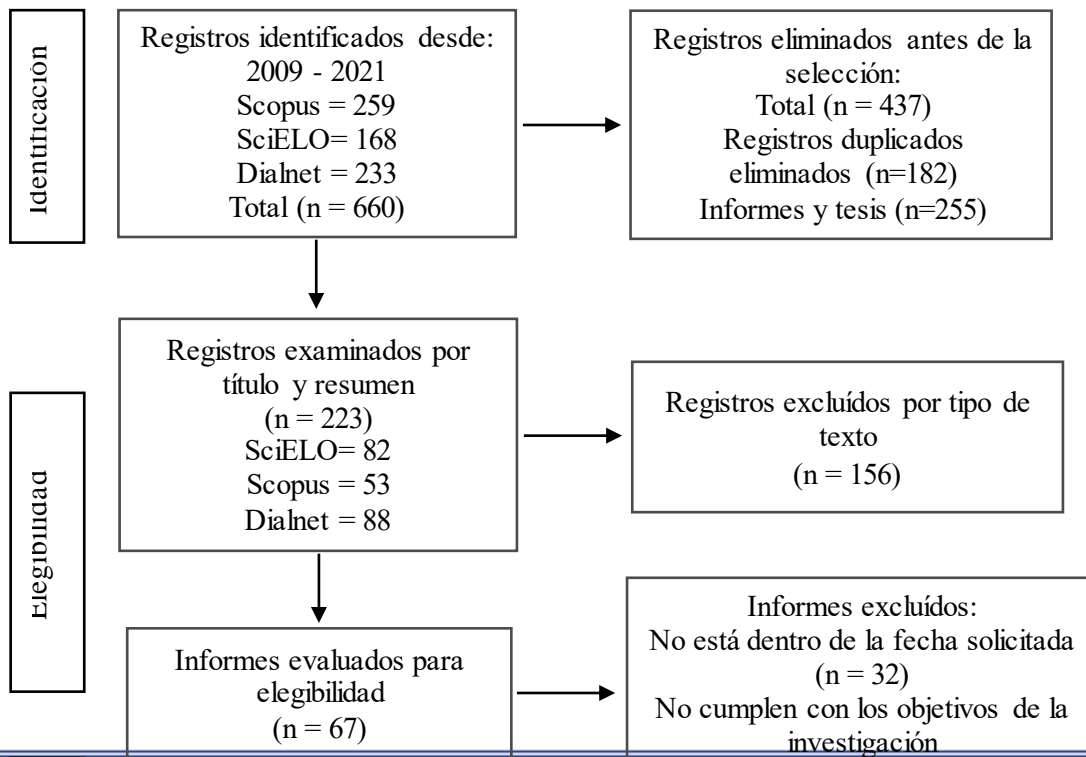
Identificación

Registros identificados desde: 2009 - 2021
Scopus = 259
SciELO= 168
Dialnet = 233
Total (n = 660)

Registros eliminados antes de la selección:
Total (n = 437)
Registros duplicados eliminados (n=182)
Informes y tesis (n=255)

Elegibilidad

Registros examinados por título y resumen
(n = 223)
SciELO= 82
Scopus = 53
Dialnet = 88

Registros excluídos por tipo de texto
(n = 156)

Informes evaluados para elegibilidad
(n = 67)

Informes excluídos:
No está dentro de la fecha solicitada
(n = 32)
No cumplen con los objetivos de la investigación